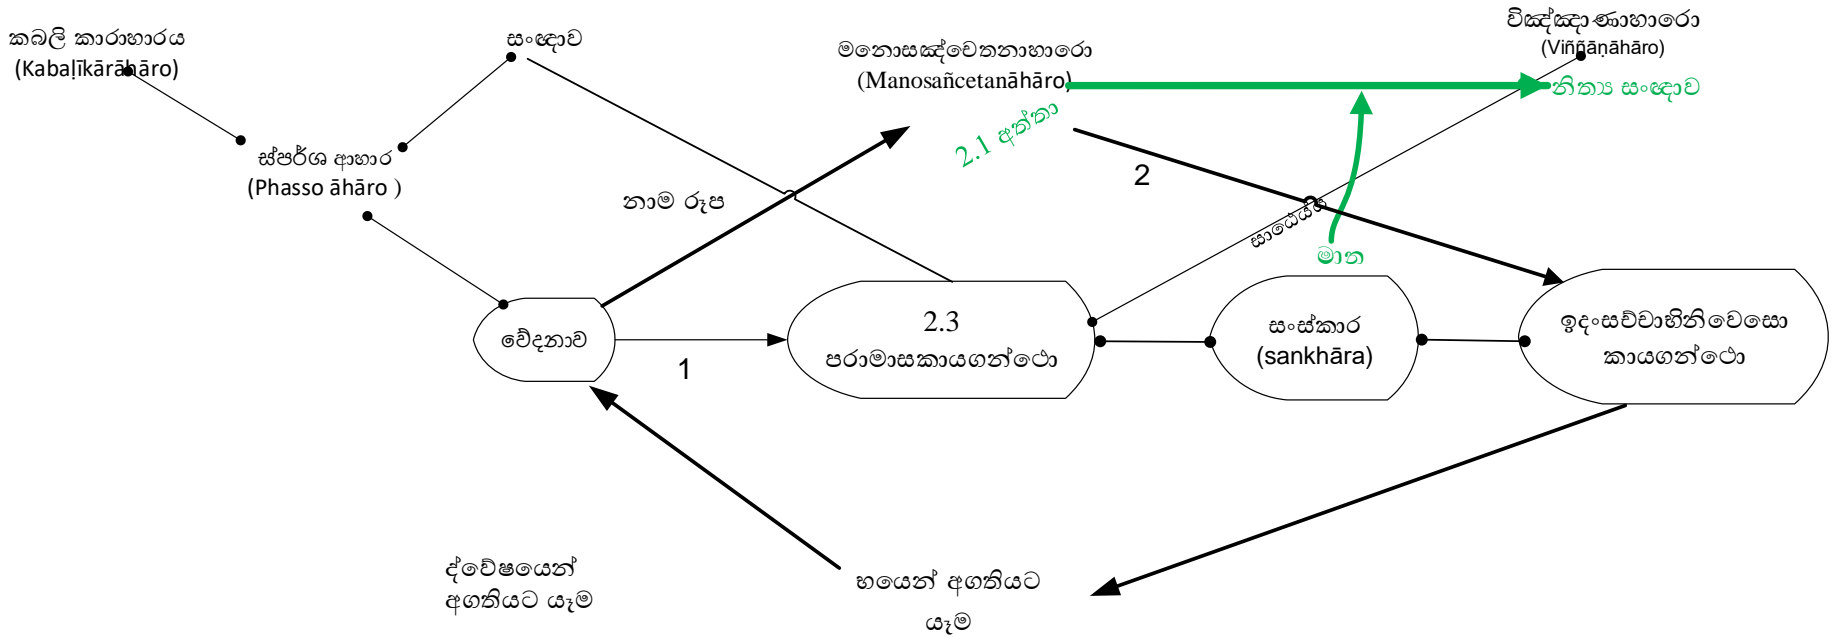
කබලි කාරාහාරය (Kabaḷīkārāhāro)

සංඥාව

මනොසඤ්චෙතනාහාරො (Manosañcetanāhāro)

විඤ්ඤාණාහාරො (Viññāṇāhāro)

නිත්‍ය සංඥාව

2.1 අත්තා

ස්පර්ශ ආහාර (Phasso āhāro )

නාම රූප

2

සායෙයිද

මාන

වේදනාව

1

2.3 පරාමාසකායගන්ථො

සංස්කාර (sankhāra)

ඉදංසච්චාභිනිවෙසො කායගන්ථො

ද්වේෂයෙන් අගතියට යෑම

භයෙන් අගතියට යෑම